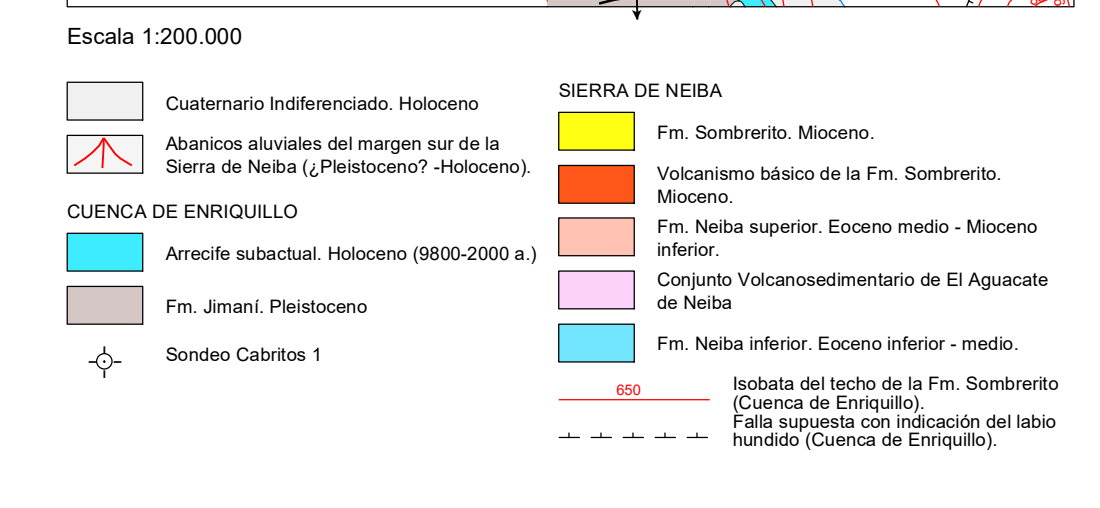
Escala 1:200.000

Cuaternario Indiferenciado. Holoceno

Abanicos aluviales del margen sur de la Sierra de Neiba (¿Pleistoceno? -Holoceno).

CUENCA DE ENRIQUILLO

Arrecife subactual. Holoceno (9800-2000 a.)

Fm. Jimaní. Pleistoceno

Sondeo Cabritos 1

SIERRA DE NEIBA

Fm. Sombrerito. Mioceno.

Volcanismo básico de la Fm. Sombrerito. Mioceno.

Fm. Neiba superior. Eoceno medio - Mioceno inferior.

Conjunto Volcanosedimentario de El Aguacate de Neiba

Fm. Neiba inferior. Eoceno inferior - medio.

650

Isobata del techo de la Fm. Sombrerito (Cuenca de Enriquillo).

Falla supuesta con indicación del labio hundido (Cuenca de Enriquillo).